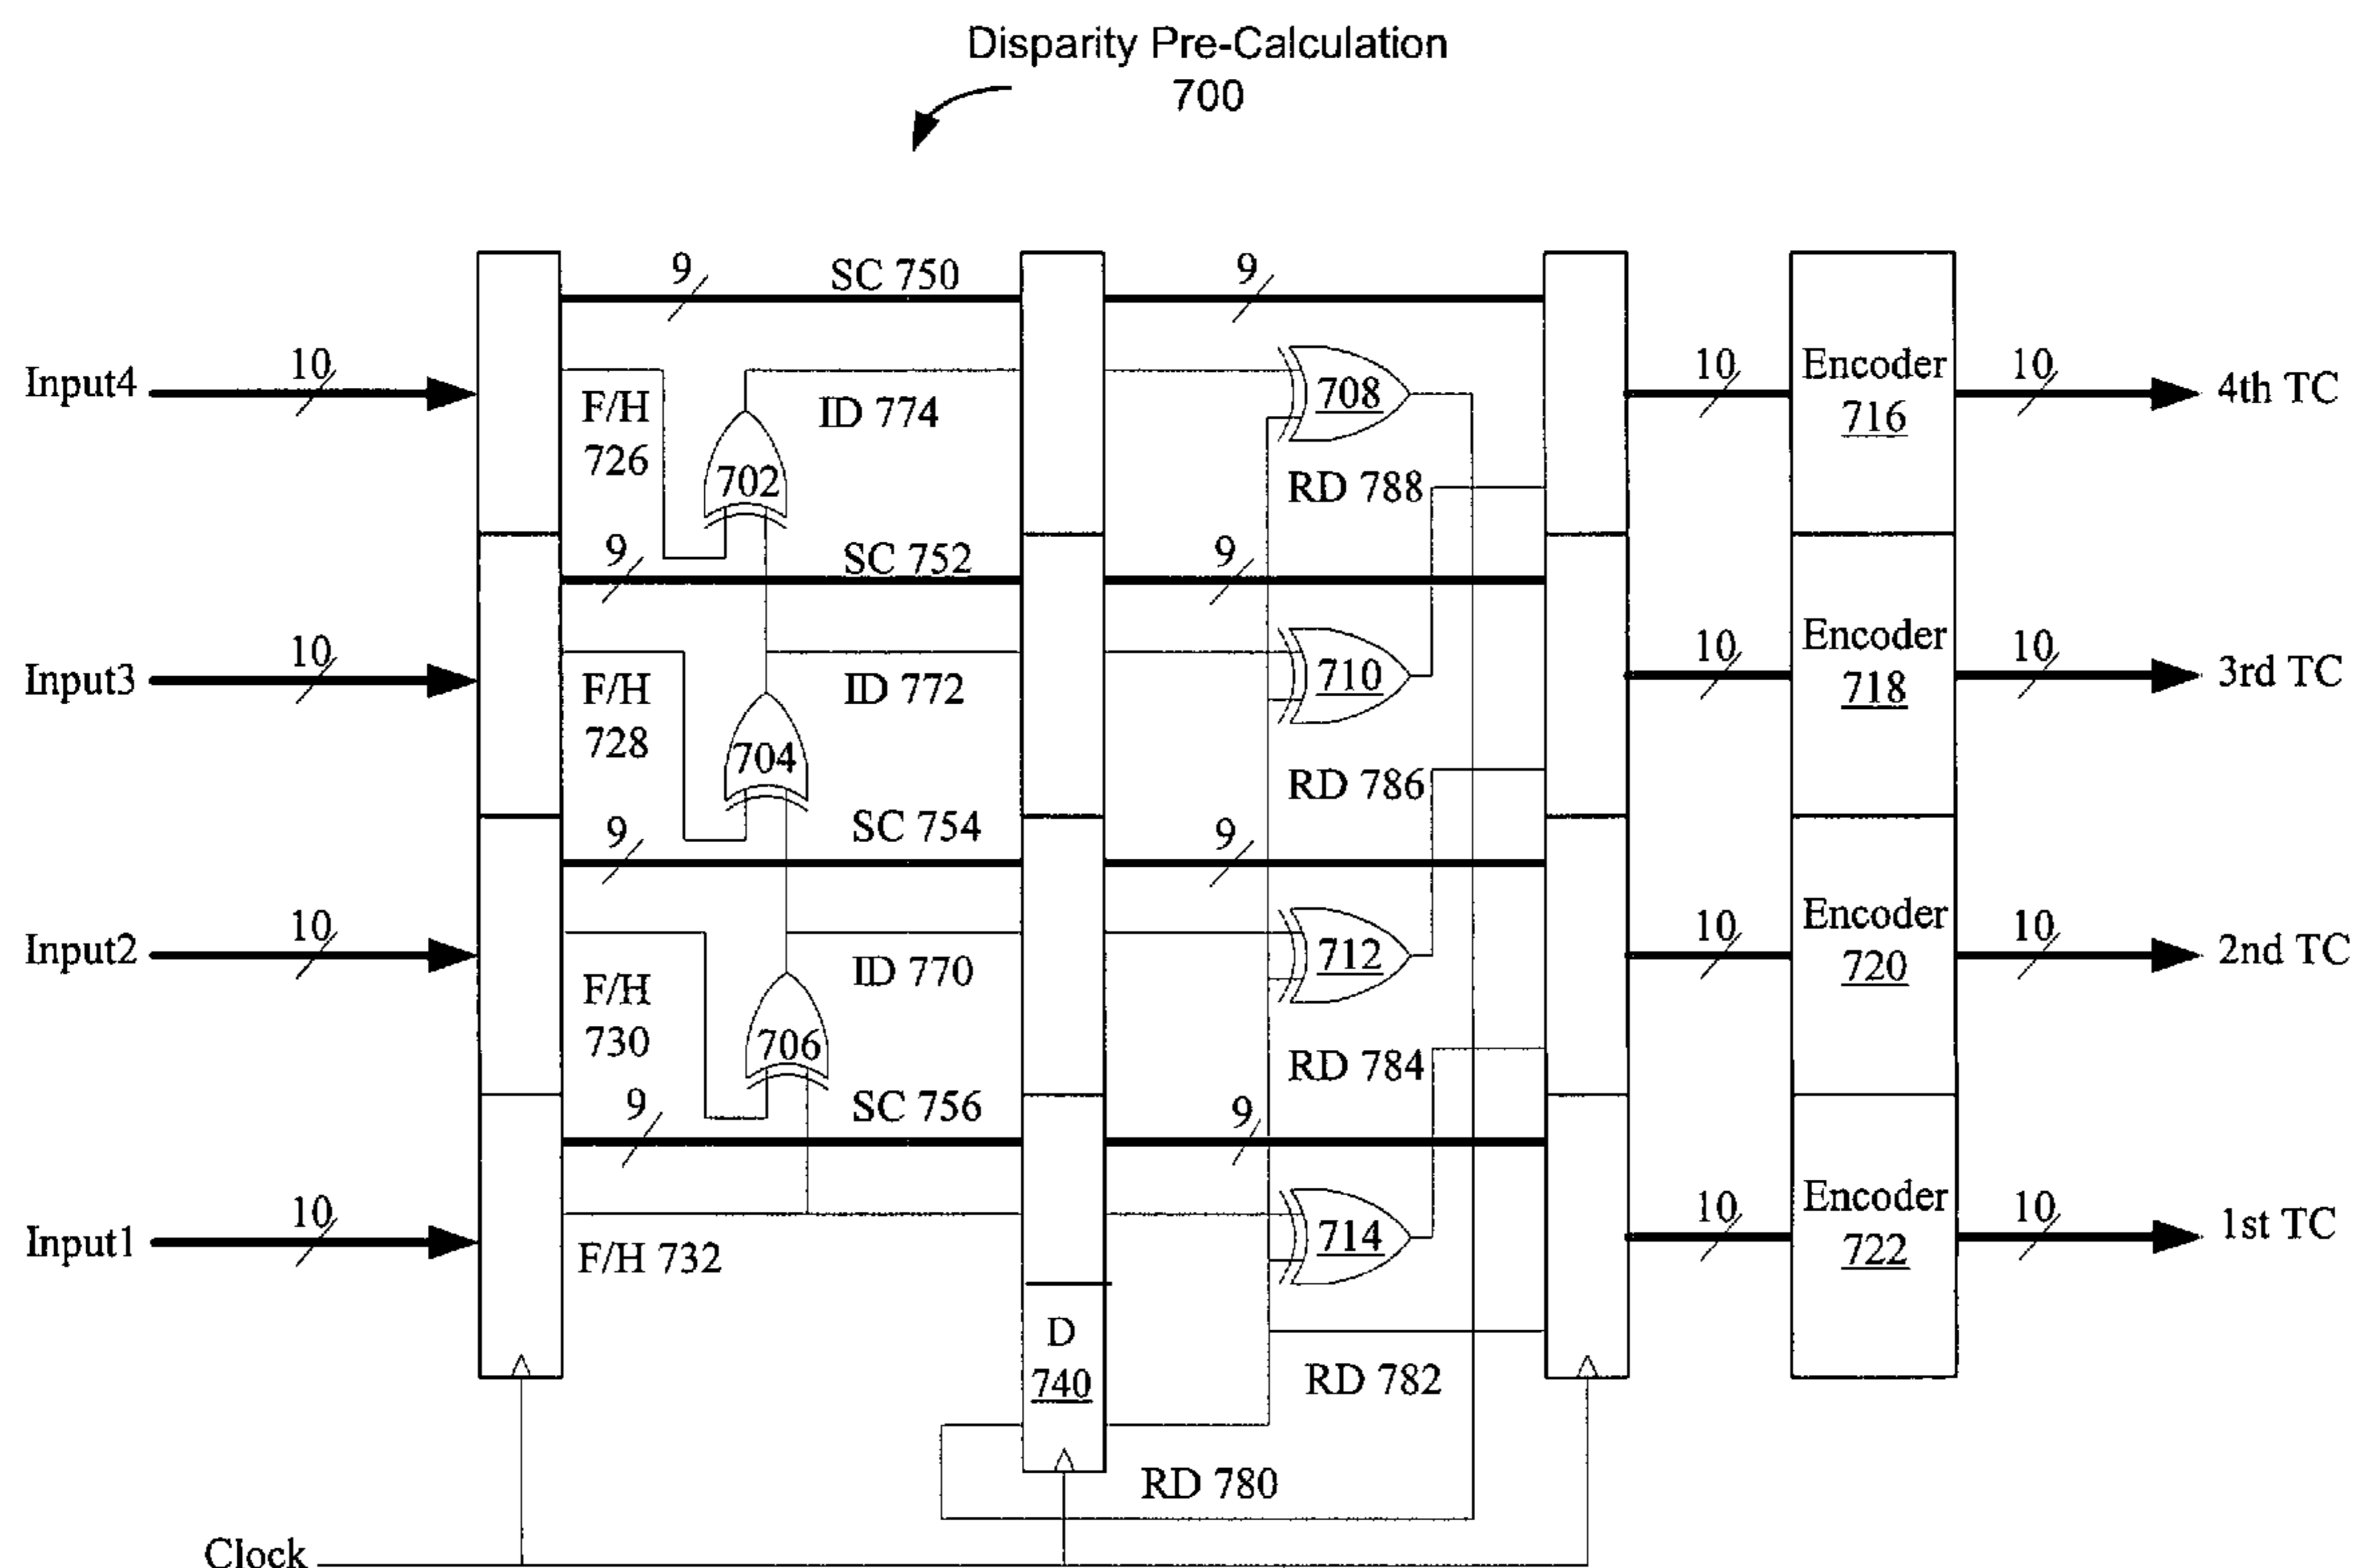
Disparity Pre-Calculation
700

9
SC 750
9

Input4
10
F/H
726
702
ID 774
708
10
Encoder
716
10
4th TC

RD 788

9
SC 752
9

Input3
10
F/H
728
704
ID 772
710
10
Encoder
718
10
3rd TC

RD 786

9
SC 754
9

Input2
10
F/H
730
706
ID 770
712
10
Encoder
720
10
2nd TC

RD 784

9
SC 756
9

Input1
10
F/H 732
714
10
Encoder
722
10
1st TC

D
740
RD 782
RD 780
Clock